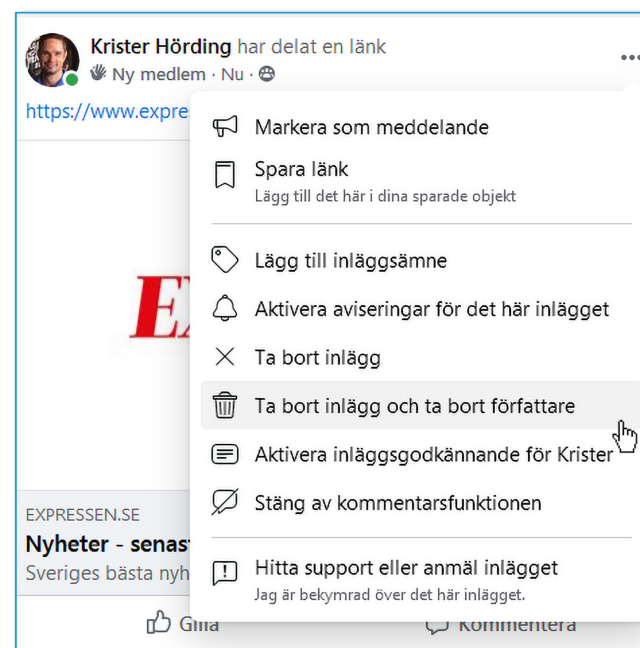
Krister Hörding har delat en länk
Ny medlem · Nu ·

https://www.expre

EX

EXPRESSEN.SE
Nyheter - senas
Sveriges bästa nyh

Gilla
Kommentera

Markera som meddelande

Spara länk
Lägg till det här i dina sparade objekt

Lägg till inläggsämne

Aktivera aviseringar för det här inlägget

Ta bort inlägg

Ta bort inlägg och ta bort författare

Aktivera inläggsgodkännande för Krister

Stäng av kommentarsfunktionen

Hitta support eller anmäl inlägget
Jag är bekymrad över det här inlägget.